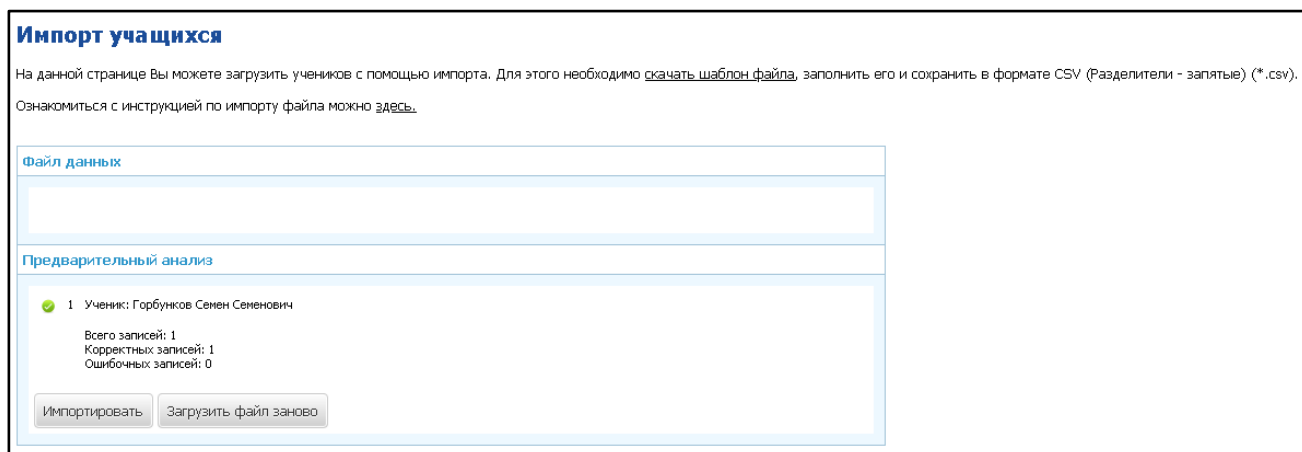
Импорт учащихся

На данной странице Вы можете загрузить учеников с помощью импорта. Для этого необходимо скачать шаблон файла, заполнить его и сохранить в формате CSV (Разделители - запятые) (*.csv).

Ознакомиться с инструкцией по импорту файла можно здесь.

Файл данных

Предварительный анализ

1 Ученик: Горбунков Семен Семенович

Всего записей: 1
Корректных записей: 1
Ошибочных записей: 0

Импортировать Загрузить файл заново